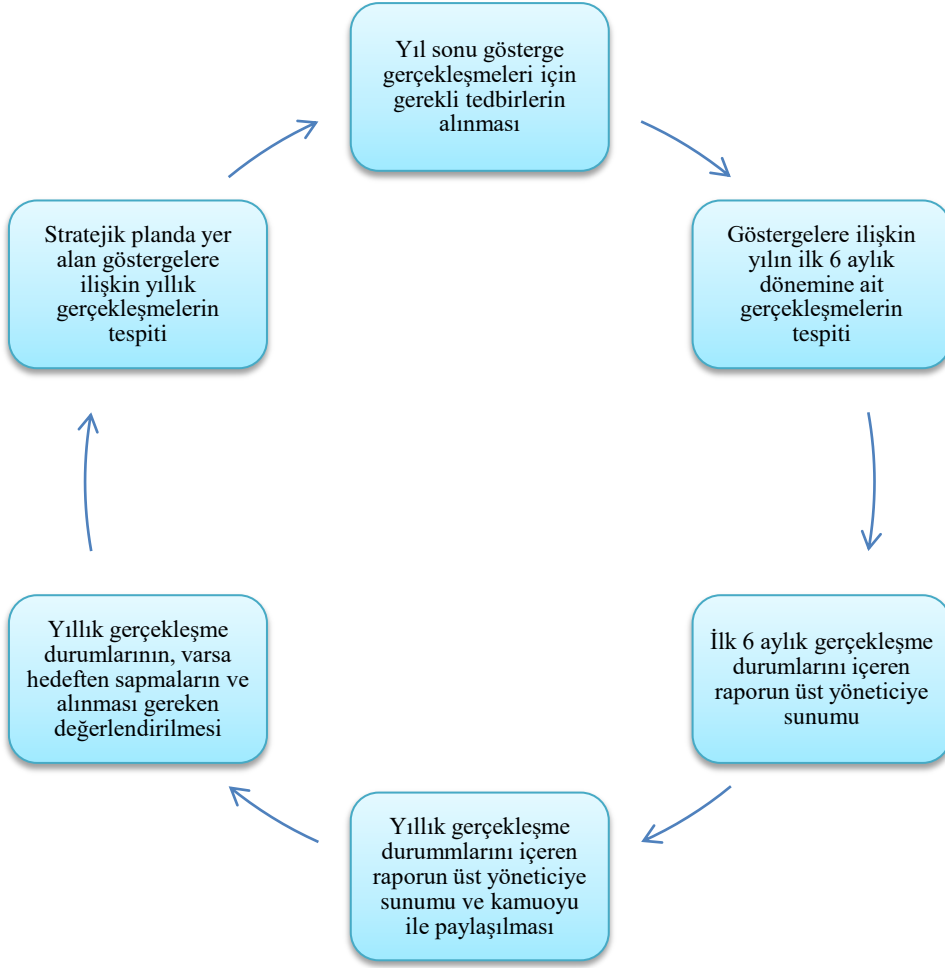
Yıl sonu gösterge gerçekleşmeleri için gerekli tedbirlerin alınması

Göstergelere ilişkin yılın ilk 6 aylık dönemine ait gerçekleşmelerin tespiti

İlk 6 aylık gerçekleşme durumlarını içeren raporun üst yöneticiye sunumu

Yıllık gerçekleşme durummlarını içeren raporun üst yöneticiye sunumu ve kamuoyu ile paylaşılması

Yıllık gerçekleşme durumlarının, varsa hedeften sapmaların ve alınması gereken değerlendirilmesi

Stratejik planda yer alan göstergelere ilişkin yıllık gerçekleşmelerin tespiti